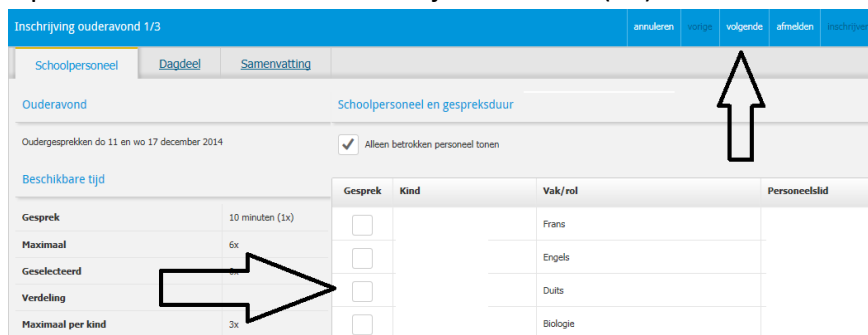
Inschrijving ouderavond 1/3

annuleren vorige volgende afmelden inschrijven

Schoolpersoneel Dagdeel Samenvatting

Ouderavond

Oudergesprekken do 11 en wo 17 december 2014

Beschikbare tijd

| Gesprek | 10 minuten (1x) |
|---|---|
| Maximaal | 6x |
| Geselecteerd | 0x |
| Verdeling | |
| Maximaal per kind | 3x |

Schoolpersoneel en gespreksduur

Alleen betrokken personeel tonen

| Gesprek | Kind | Vak/rol | Personeelslid |
|---|---|---|---|
| | | Frans | |
| | | Engels | |
| | | Duits | |
| | | Biologie | |